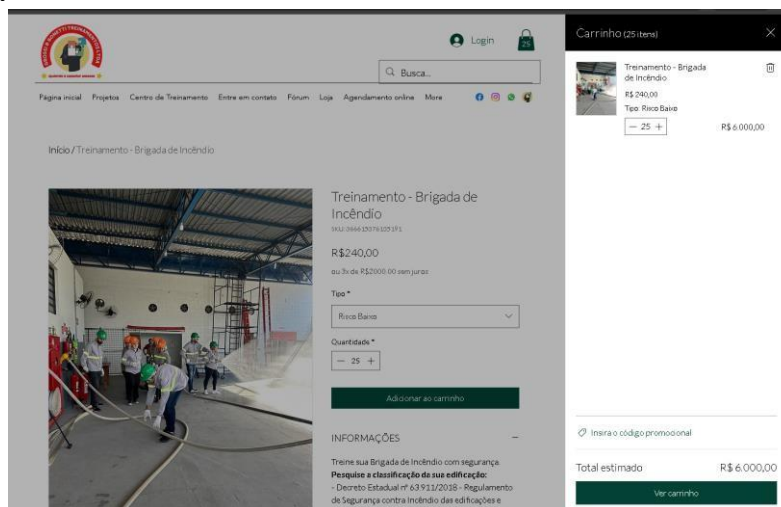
Login

25

Busca...

Página inicial Projetos Centro de Treinamento Entre em contato Fórum Loja Agendamento online More

Início / Treinamento - Brigada de Incêndio

Treinamento - Brigada de Incêndio

SKU: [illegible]

R$240,00

ou 3x de R$2000,00 sem juros

Tipo *

Risco Baixo

Quantidade *

25

Adicionar ao carrinho

INFORMAÇÕES

Treine sua Brigada de Incêndio com segurança.

**Pesquise a classificação da sua edificação:**

- Decreto Estadual nº 63.911/2018 - Regulamento de Segurança contra Incêndio das edificações e

Carrinho (25 itens)

Treinamento - Brigada de Incêndio

R$ 240,00

Tipo: Risco Baixo

25

R$ 6.000,00

Insira o código promocional

Total estimado R$ 6.000,00

Ver carrinho